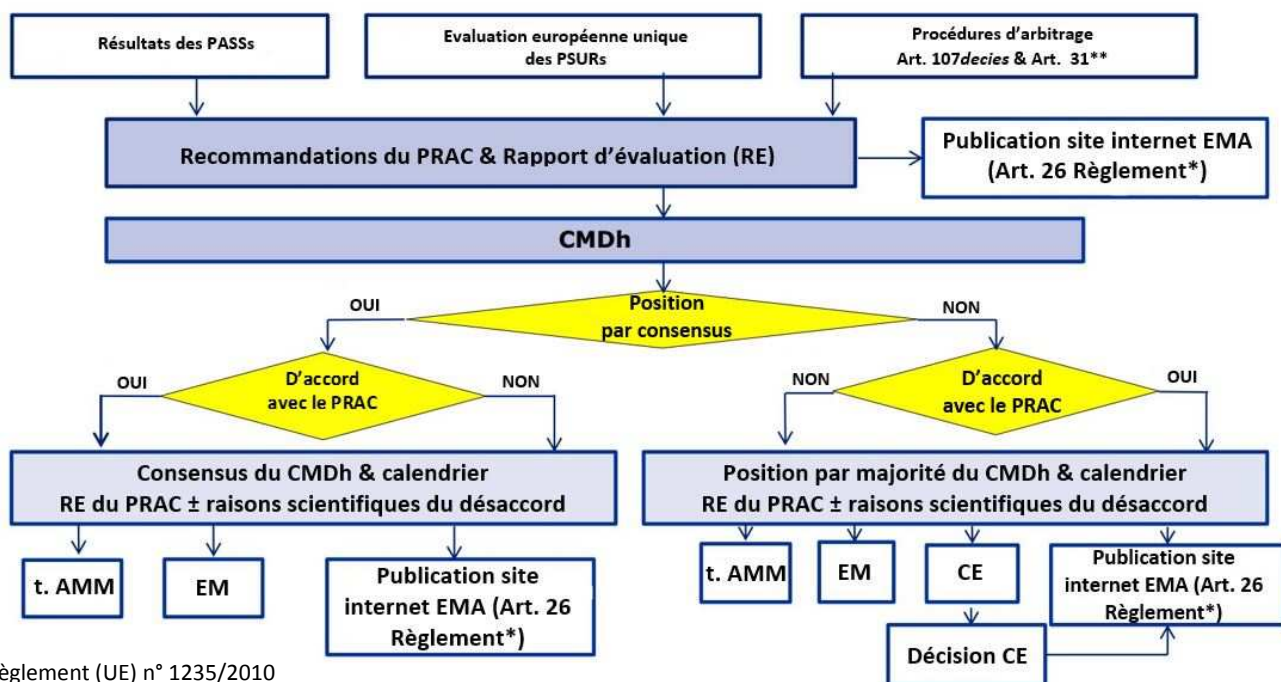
Résultats des PASSs

Evaluation européenne unique des PSURs

Procédures d'arbitrage Art. 107*decies* & Art. 31**

Recommandations du PRAC & Rapport d'évaluation (RE)

Publication site internet EMA (Art. 26 Règlement*)

CMDh

OUI

Position par consensus

NON

OUI

D'accord avec le PRAC

NON

NON

D'accord avec le PRAC

OUI

Consensus du CMDh & calendrier RE du PRAC ± raisons scientifiques du désaccord

Position par majorité du CMDh & calendrier RE du PRAC ± raisons scientifiques du désaccord

t. AMM

EM

Publication site internet EMA (Art. 26 Règlement*)

t. AMM

EM

CE

Publication site internet EMA (Art. 26 Règlement*)

Décision CE

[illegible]èglement (UE) n° 1235/2010